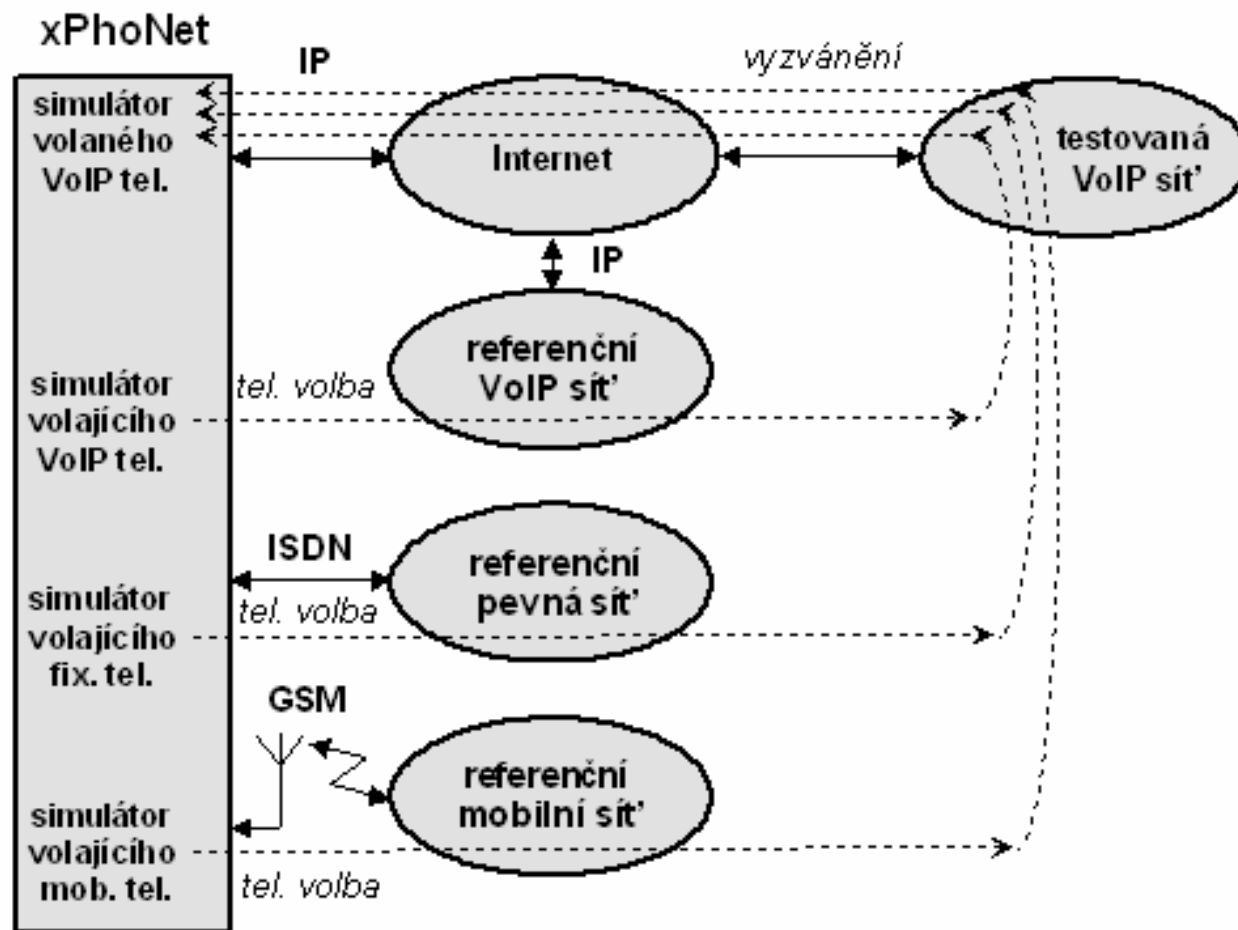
xPhoNet

IP

vyzvánění

simulátor volaného VoIP tel.

Internet

testovaná VoIP síť

IP

referenční VoIP síť

simulátor volajícího VoIP tel.

tel. volba

ISDN

referenční pevná síť

simulátor volajícího fix. tel.

tel. volba

GSM

referenční mobilní síť

simulátor volajícího mob. tel.

tel. volba